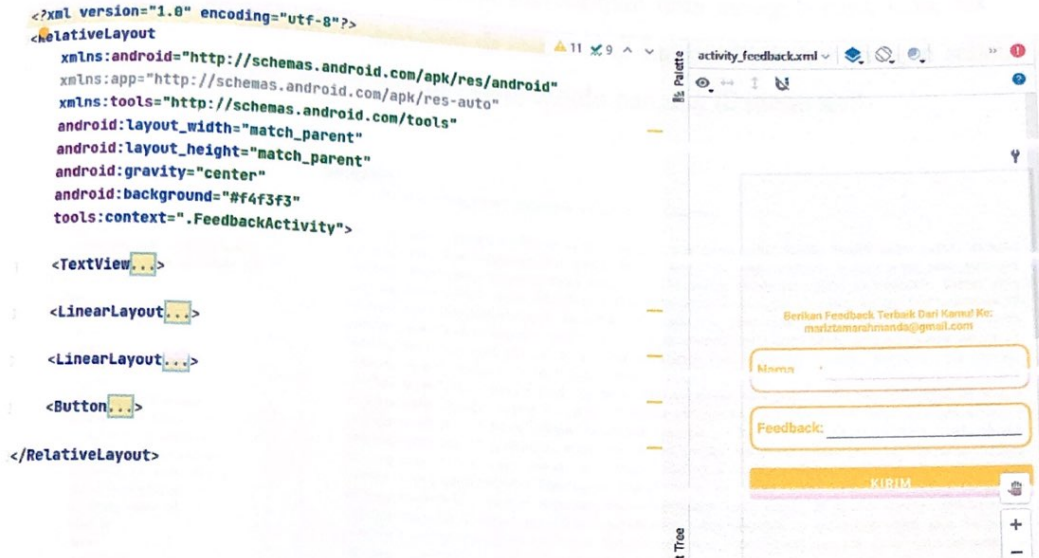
<?xml version="1.0" encoding="utf-8"?>
<RelativeLayout
xmlns:android="http://schemas.android.com/apk/res/android"
xmlns:app="http://schemas.android.com/apk/res-auto"
xmlns:tools="http://schemas.android.com/tools"
android:layout_width="match_parent"
android:layout_height="match_parent"
android:gravity="center"
android:background="#f4f3f3"
tools:context=".FeedbackActivity">

<TextView...>

<LinearLayout...>

<LinearLayout...>

<Button...>

</RelativeLayout>

▲11 ✕9 ^ ⌄

Palette

activity_feedback.xml

Berikan Feedback Terbaik Dari Kamu! Ke: marlztamarahmanda@gmail.com

Nama

Feedback:

KIRIM

+

−

Tree